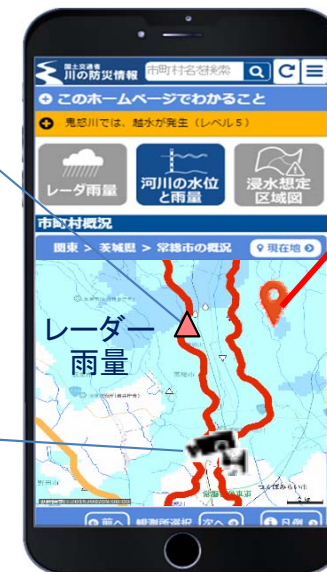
国土交通省 川の防災情報
市町村名を検索

このホームページでわかること

鬼怒川では、越水が発生（レベル５）

レーダ雨量

河川の水位と雨量

浸水想定区域図

市町村概況

関東 > 茨城県 > 常総市の概況

現在地

レーダー雨量

前へ

観測所選択

次へ

凡例